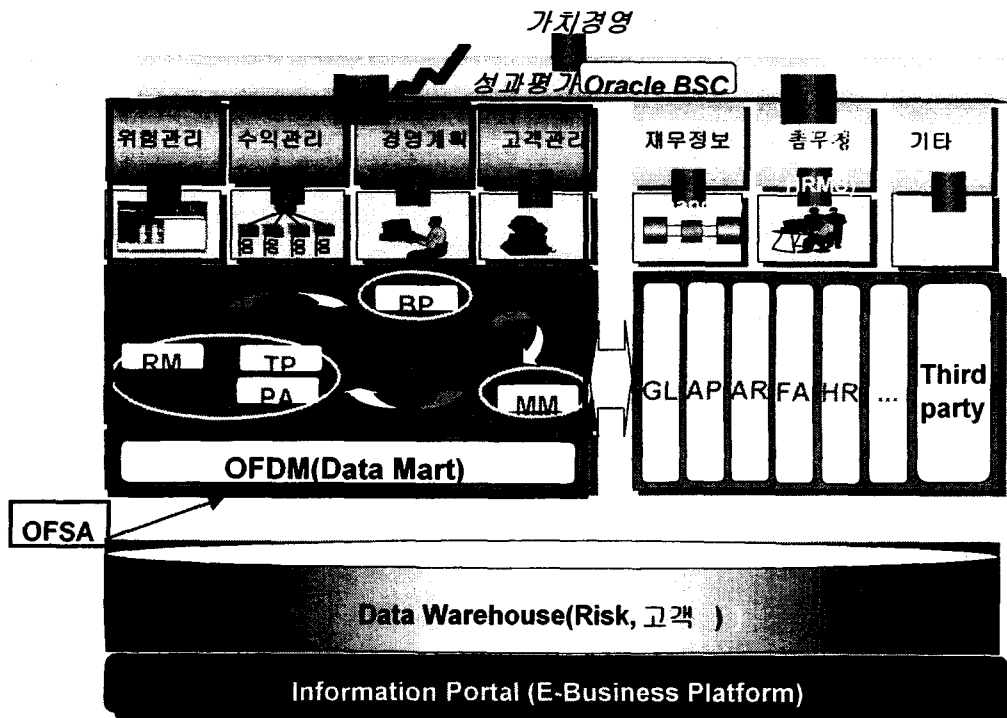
가치경영

성과평가 Oracle BSC

위험관리

수익관리

경영계획

고객관리

재무정보

총무청

기타

BP

RM

TP

PA

MM

GL

AP

AR

FA

HR

...

Third party

OFDM(Data Mart)

OFSA

Data Warehouse(Risk, 고객 )

Information Portal (E-Business Platform)